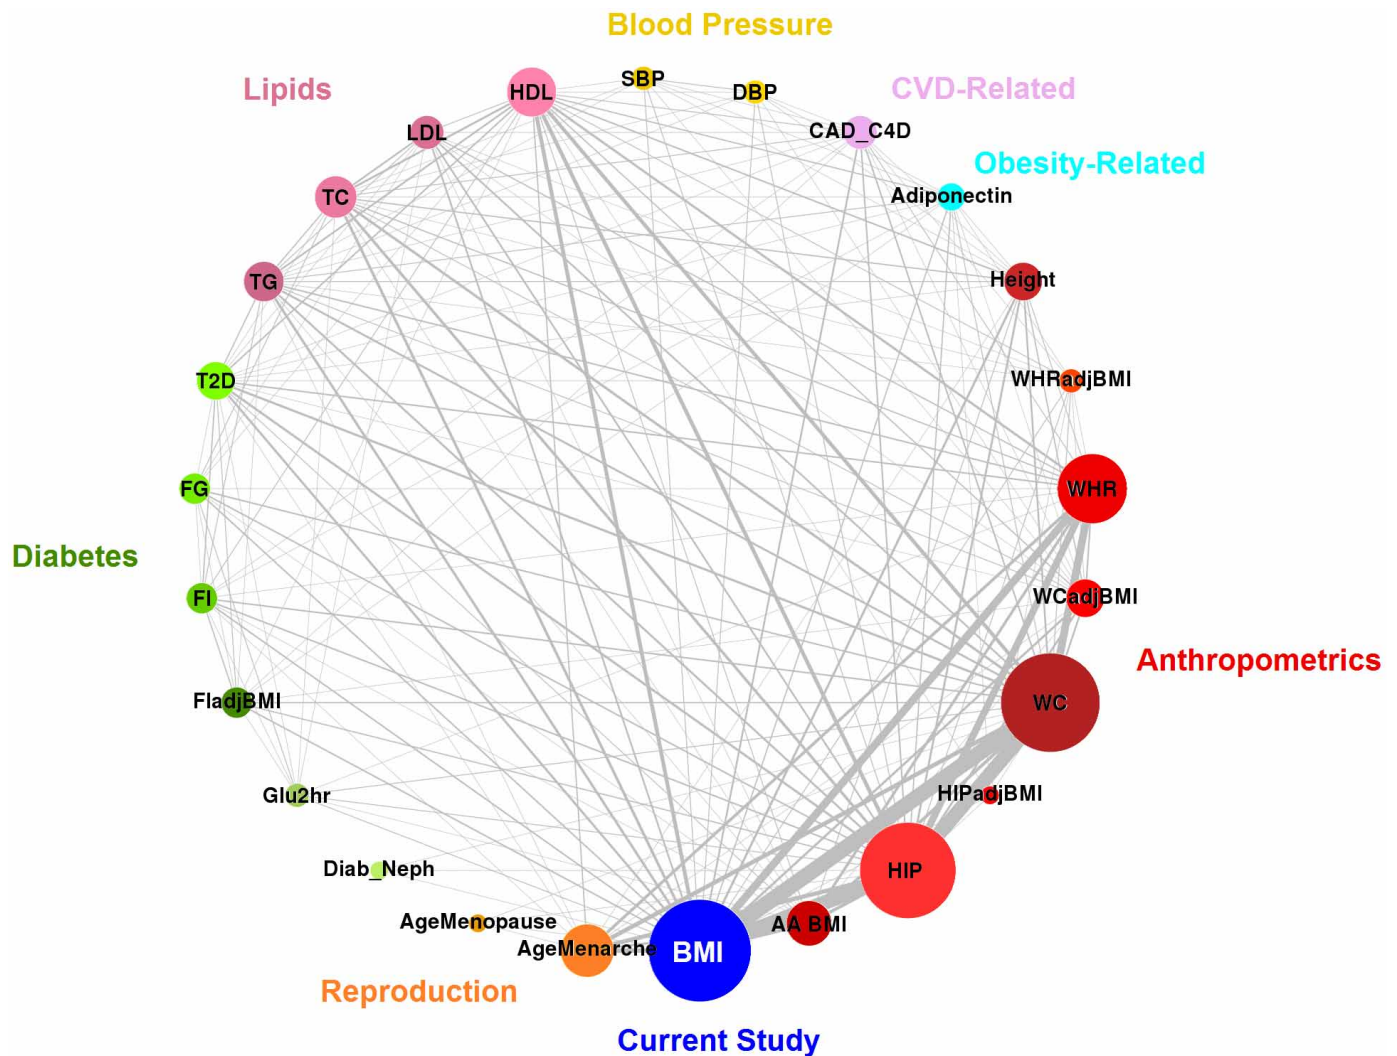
Blood Pressure
Lipids
HDL
SBP
DBP
CVD-Related
LDL
CAD_C4D
Obesity-Related
TC
Adiponectin
TG
Height
T2D
WHRadjBMI
FG
WHR
Diabetes
FI
WCadjBMI
Anthropometrics
FladjBMI
WC
Glu2hr
HIPadjBMI
Diab_Neph
HIP
AgeMenopause
AA BMI
AgeMenarche
BMI
Reproduction
Current Study